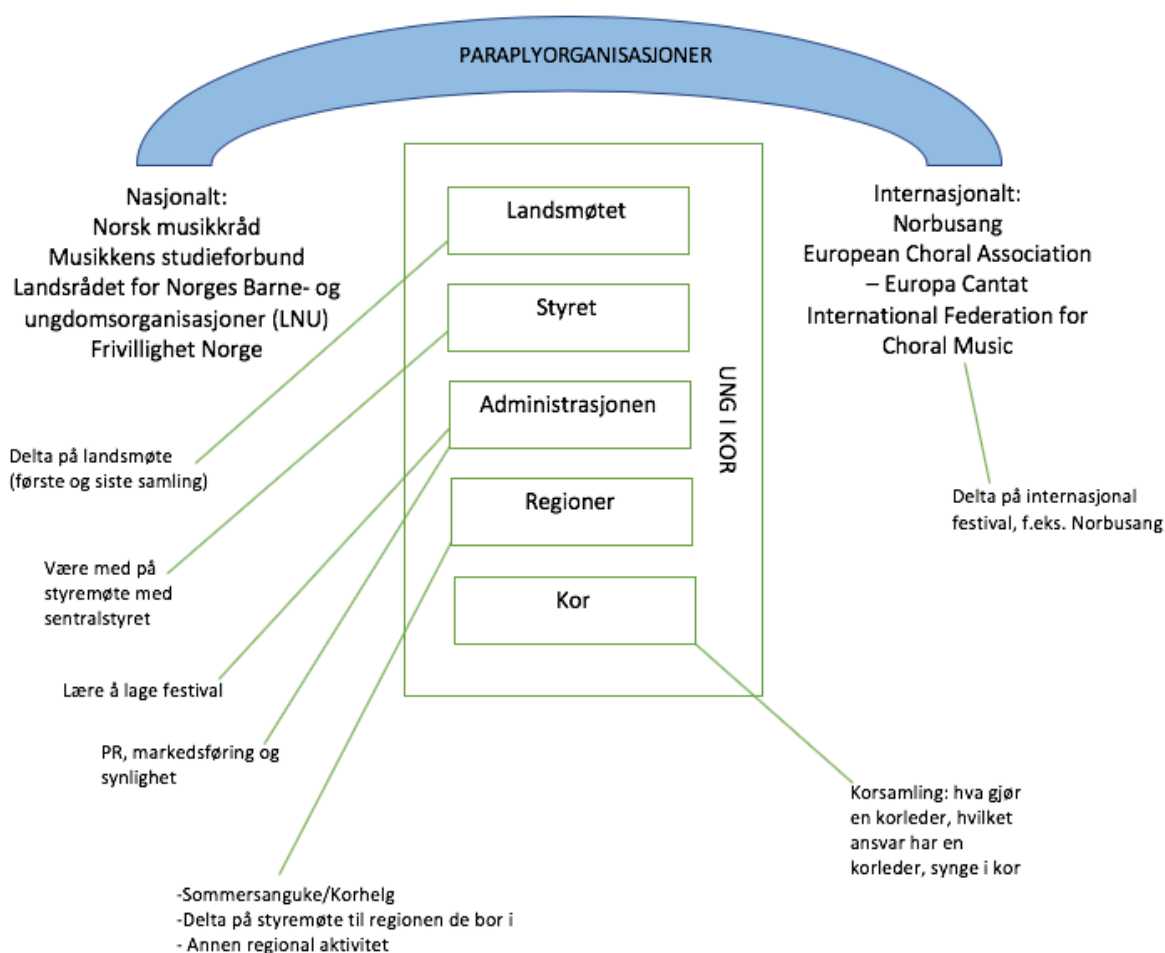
PARAPLYORGANISASJONER

Nasjonalt:
Norsk musikkråd
Musikkens studieforbund
Landsrådet for Norges Barne- og ungdomsorganisasjoner (LNU)
Frivillighet Norge

Internasjonalt:
Norbusang
European Choral Association – Europa Cantat
International Federation for Choral Music

Landsmøtet

Styret

Administrasjonen

Regioner

Kor

UNG I KOR

Delta på landsmøte (første og siste samling)

Være med på styremøte med sentralstyret

Lære å lage festival

PR, markedsføring og synlighet

-Sommersanguke/Korhelg
-Delta på styremøte til regionen de bor i
- Annen regional aktivitet

Delta på internasjonal festival, f.eks. Norbusang

Korsamling: hva gjør en korleder, hvilket ansvar har en korleder, synge i kor